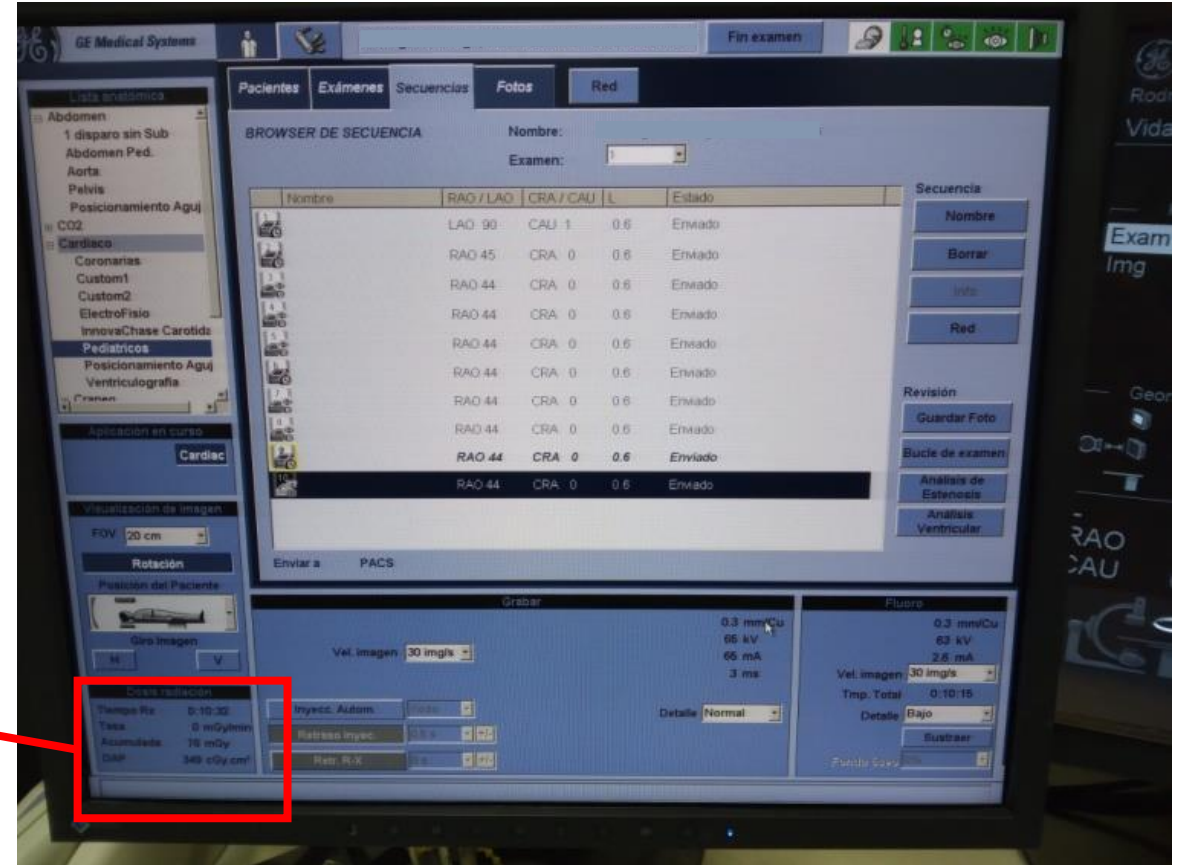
GE Medical Systems

Fin examen

Lista anatómica
Abdomen
1 disparo sin Sub
Abdomen Ped.
Aorta
Pelvis
Posicionamiento Aguj
CO2
Cardiaco
Coronarias
Custom1
Custom2
ElectroFisio
InnovaChase Carotida
Pediatricos
Posicionamiento Aguj
Ventriculografia
Craneo

Aplicación en curso
Cardiac

Visualización de imagen
FOV 20 cm
Rotación
Posición del Paciente
Giro Imagen
H
V

Dosis radiación
Tiempo Rx 0:10:32
Tasa 0 mGy/min
Acumulada 70 mGy
DAP 349 cGy.cm²

Pacientes | Exámenes | Secuencias | Fotos | Red

BROWSER DE SECUENCIA
Nombre:
Examen: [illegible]

| Nombre | RAO / LAO | CRA / CAU | L | Estado |
|---|---|---|---|---|
| | LAO 90 | CAU 1 | 0.6 | Enviado |
| | RAO 45 | CRA 0 | 0.6 | Enviado |
| | RAO 44 | CRA 0 | 0.6 | Enviado |
| | RAO 44 | CRA 0 | 0.6 | Enviado |
| | RAO 44 | CRA 0 | 0.6 | Enviado |
| | RAO 44 | CRA 0 | 0.6 | Enviado |
| | RAO 44 | CRA 0 | 0.6 | Enviado |
| | RAO 44 | CRA 0 | 0.6 | Enviado |
| | RAO 44 | CRA 0 | 0.6 | Enviado |
| | RAO 44 | CRA 0 | 0.6 | Enviado |

Enviar a PACS

Secuencia
Nombre
Borrar
Info
Red

Revisión
Guardar Foto
Bucle de examen
Analisis de Estenosis
Analisis Ventricular

Grabar
Vel. imagen 30 img/s
0.3 mmCu
66 kV
65 mA
3 ms
Inyecc. Autom. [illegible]
Retraso inyec. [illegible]
Retr. R-X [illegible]
Detalle Normal

Fluoro
0.3 mmCu
63 kV
2.6 mA
Vel. imagen 30 img/s
Tmp. Total 0:10:15
Detalle Bajo
Sustraer
Fondo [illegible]

Rod
Vida
Exam
Img
Geor
RAO
CAU